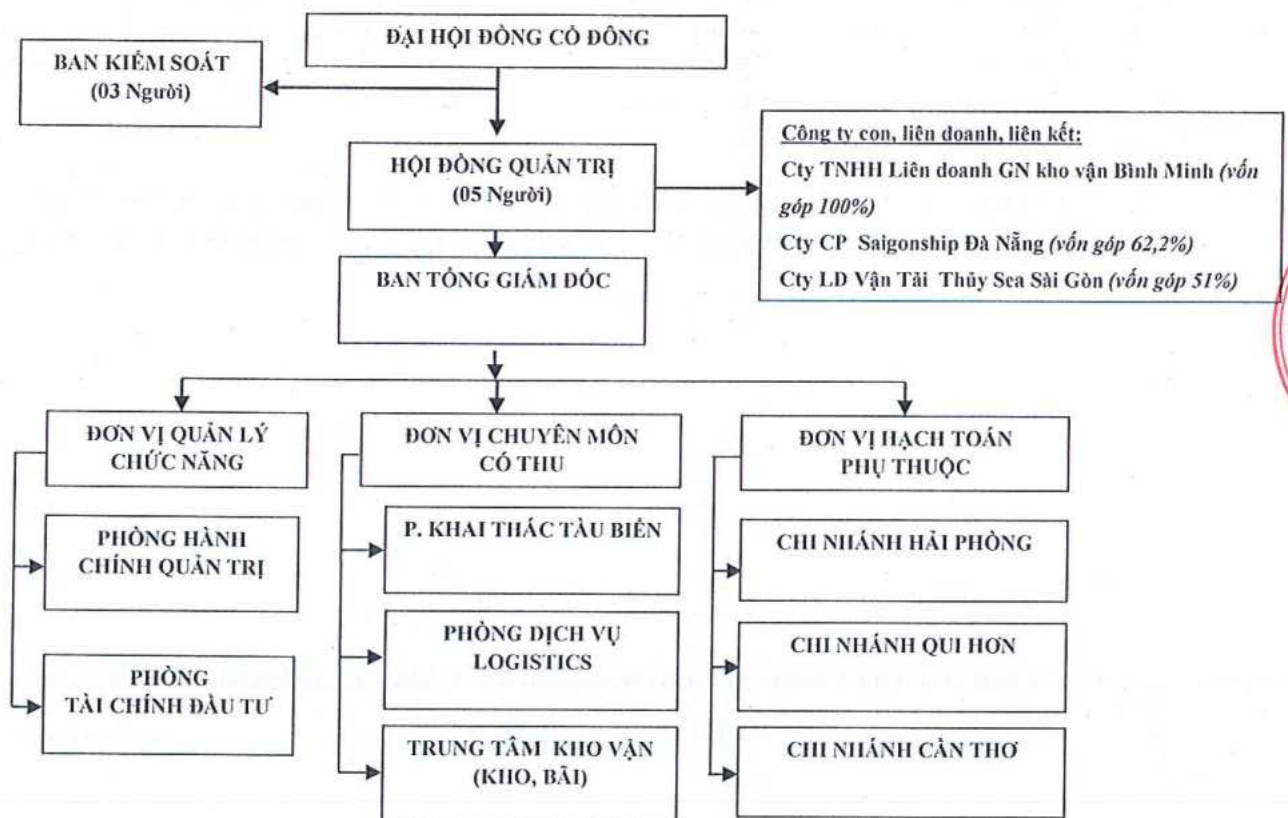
ĐẠI HỘI ĐỒNG CỔ ĐÔNG

BAN KIỂM SOÁT
(03 Người)

HỘI ĐỒNG QUẢN TRỊ
(05 Người)

Công ty con, liên doanh, liên kết:
Cty TNHH Liên doanh GN kho vận Bình Minh (vốn góp 100%)
Cty CP Saigonship Đà Nẵng (vốn góp 62,2%)
Cty LD Vận Tải Thủy Sea Sài Gòn (vốn góp 51%)

BAN TỔNG GIÁM ĐỐC

ĐƠN VỊ QUẢN LÝ CHỨC NĂNG

PHÒNG HÀNH CHÍNH QUẢN TRỊ

PHÒNG TÀI CHÍNH ĐẦU TƯ

ĐƠN VỊ CHUYÊN MÔN CÓ THU

P. KHAI THÁC TÀU BIỂN

PHÒNG DỊCH VỤ LOGISTICS

TRUNG TÂM KHO VẬN (KHO, BÃI)

ĐƠN VỊ HẠCH TOÁN PHỤ THUỘC

CHI NHÁNH HẢI PHÒNG

CHI NHÁNH QUI HƠN

CHI NHÁNH CẦN THƠ